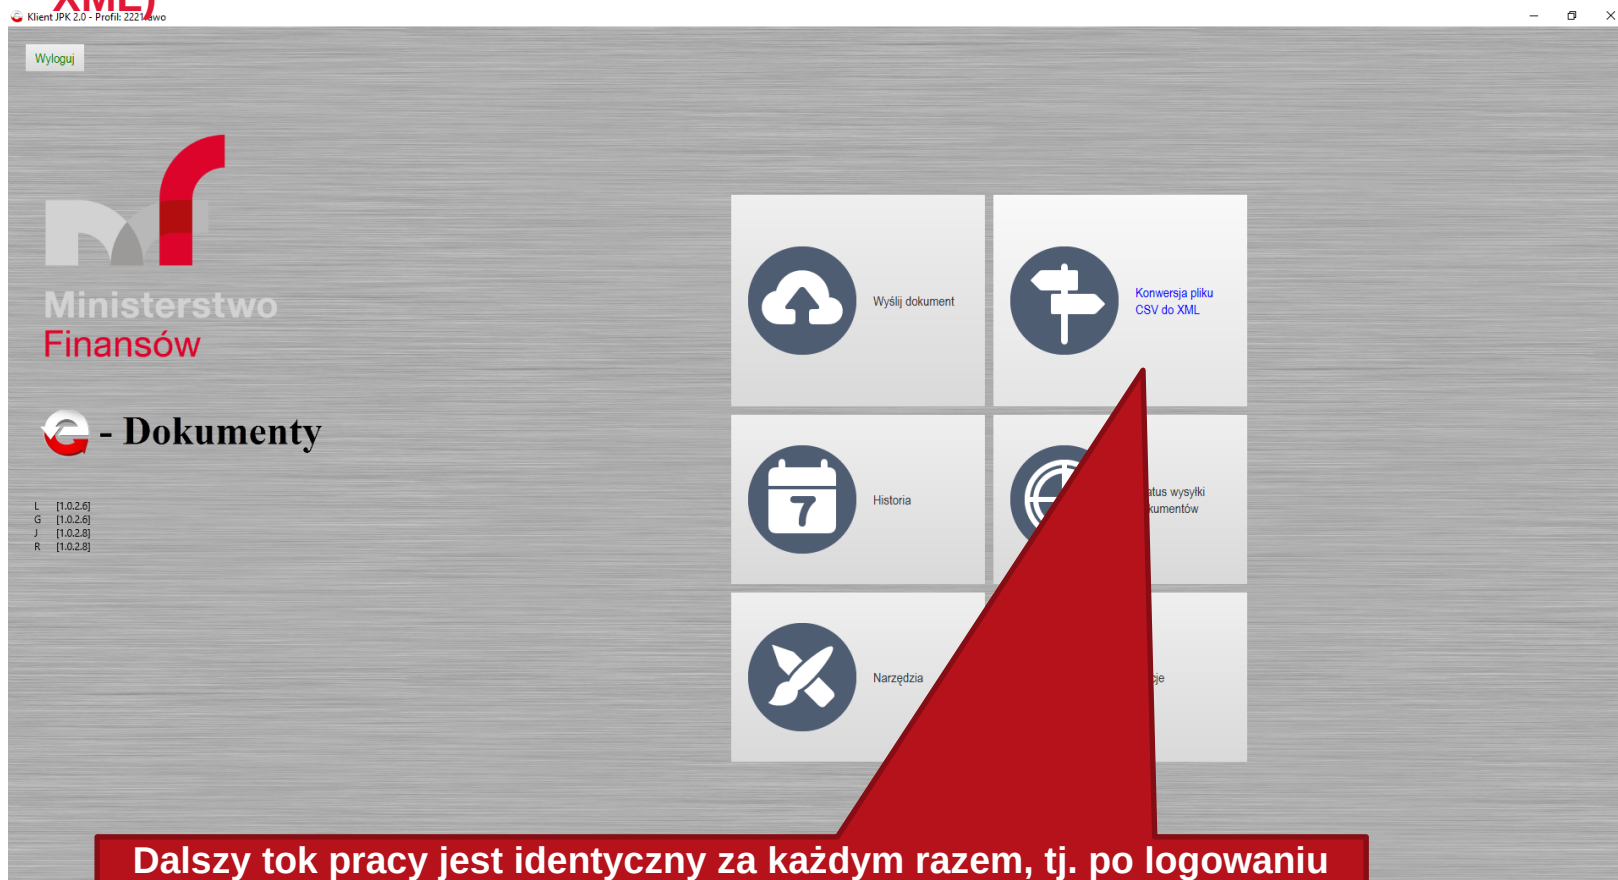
XML)

Klient JPK 2.0 - Profil: 2221 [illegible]awo

Wyloguj

Ministerstwo
Finansów

- Dokumenty

L [1.0.2.6]
G [1.0.2.6]
J [1.0.2.8]
R [1.0.2.8]

Wyślij dokument

Konwersja pliku CSV do XML

Historia

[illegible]tus wysyłki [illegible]kumentów

Narzędzia

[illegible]cje

Dalszy tok pracy jest identyczny za każdym razem, tj. po logowaniu